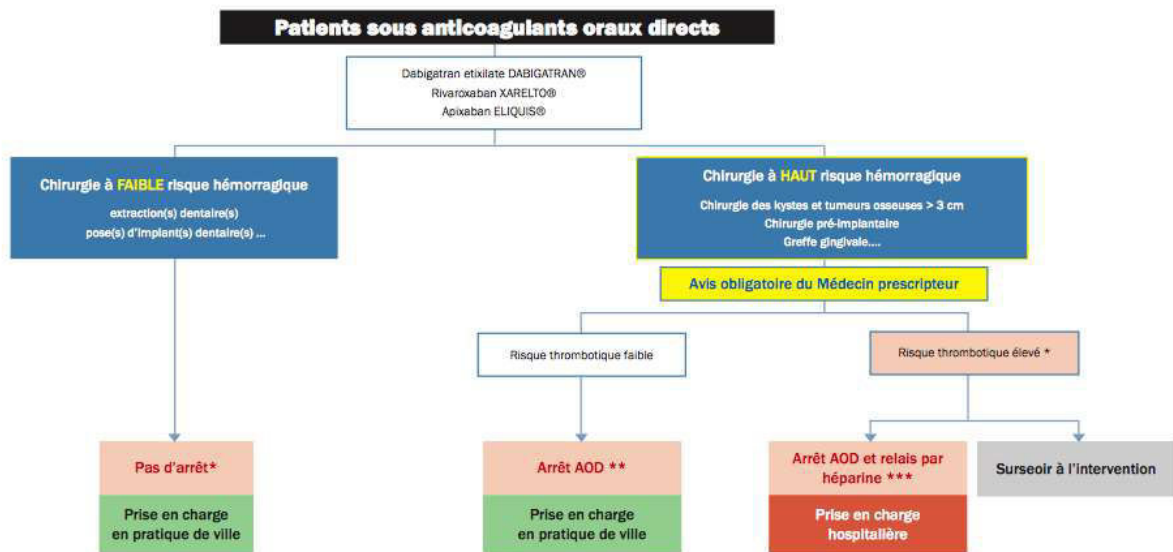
Patients sous anticoagulants oraux directs

Dabigatran etixilate DABIGATRAN®
Rivaroxaban XARELTO®
Apixaban ELIQUIS®

Chirurgie à FAIBLE risque hémorragique

extraction(s) dentaire(s)
pose(s) d'implant(s) dentaire(s) ...

Chirurgie à HAUT risque hémorragique

Chirurgie des kystes et tumeurs osseuses > 3 cm
Chirurgie pré-implantaire
Greffe gingivale....

Avis obligatoire du Médecin prescripteur

Risque thrombotique faible

Risque thrombotique élevé *

Pas d'arrêt*

Prise en charge en pratique de ville

Arrêt AOD **

Prise en charge en pratique de ville

Arrêt AOD et relais par héparine ***

Prise en charge hospitalière

Surseoir à l'intervention